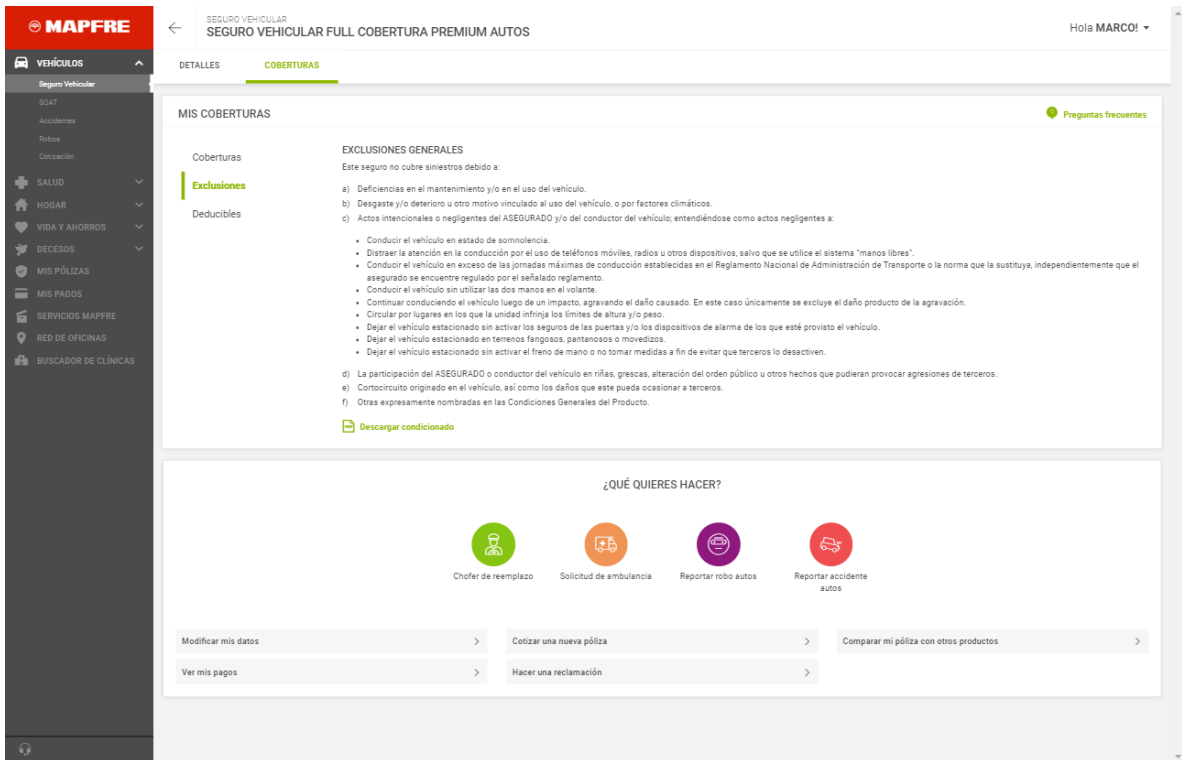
MAPFRE

VEHÍCULOS
Seguro Vehicular
SOAT
Accidentes
Robos
Cotización
SALUD
HOGAR
VIDA Y AHORROS
DECESOS
MIS PÓLIZAS
MIS PAGOS
SERVICIOS MAPFRE
RED DE OFICINAS
BUSCADOR DE CLÍNICAS

SEGURO VEHICULAR
SEGURO VEHICULAR FULL COBERTURA PREMIUM AUTOS

Hola MARCO!

DETALLES COBERTURAS

MIS COBERTURAS

Preguntas frecuentes

Coberturas
Exclusiones
Deducibles

EXCLUSIONES GENERALES
Este seguro no cubre siniestros debido a:

a) Deficiencias en el mantenimiento y/o en el uso del vehículo.
b) Desgaste y/o deterioro u otro motivo vinculado al uso del vehículo, o por factores climáticos.
c) Actos intencionales o negligentes del ASEGURADO y/o del conductor del vehículo; entendiéndose como actos negligentes a:

• Conducir el vehículo en estado de somnolencia.
• Distraer la atención en la conducción por el uso de teléfonos móviles, radios u otros dispositivos, salvo que se utilice el sistema "manos libres".
• Conducir el vehículo en exceso de las jornadas máximas de conducción establecidas en el Reglamento Nacional de Administración de Transporte o la norma que la sustituya, independientemente que el asegurado se encuentre regulado por el señalado reglamento.
• Conducir el vehículo sin utilizar las dos manos en el volante.
• Continuar conduciendo el vehículo luego de un impacto, agravando el daño causado. En este caso únicamente se excluye el daño producto de la agravación.
• Circular por lugares en los que la unidad infrinja los límites de altura y/o peso.
• Dejar el vehículo estacionado sin activar los seguros de las puertas y/o los dispositivos de alarma de los que esté provisto el vehículo.
• Dejar el vehículo estacionado en terrenos fangosos, pantanosos o movedizos.
• Dejar el vehículo estacionado sin activar el freno de mano o no tomar medidas a fin de evitar que terceros lo desactiven.

d) La participación del ASEGURADO o conductor del vehículo en riñas, grescas, alteración del orden público u otros hechos que pudieran provocar agresiones de terceros.
e) Cortocircuito originado en el vehículo, así como los daños que este pueda ocasionar a terceros.
f) Otras expresamente nombradas en las Condiciones Generales del Producto.

Descargar condicionado

¿QUÉ QUIERES HACER?

Chofer de reemplazo
Solicitud de ambulancia
Reportar robo autos
Reportar accidente autos

Modificar mis datos
Cotizar una nueva póliza
Comparar mi póliza con otros productos
Ver mis pagos
Hacer una reclamación